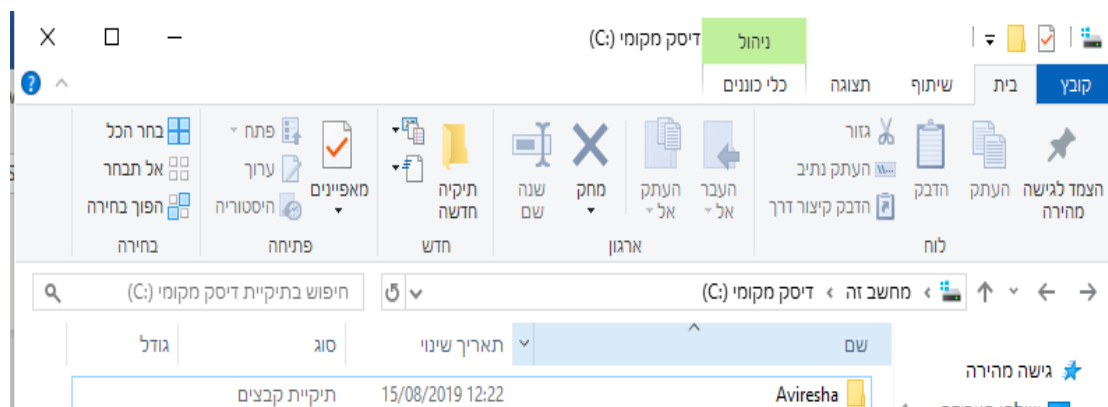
ניהול
דיסק מקומי (C:)
קובץ
בית
שיתוף
תצוגה
כלי כוננים
הצמד לגישה מהירה
העתק
הדבק
גזור
העתק נתיב
הדבק קיצור דרך
לוח
העבר אל
העתק אל
מחק
שנה שם
ארגון
תיקיה חדשה
חדש
מאפיינים
פתח
ערוך
היסטוריה
פתיחה
בחר הכל
אל תבחר
הפוך בחירה
בחירה
דיסק מקומי (C:) › מחשב זה ›
חיפוש בתיקיית דיסק מקומי (C:)
שם
תאריך שינוי
סוג
גודל
גישה מהירה
Aviresha
15/08/2019 12:22
תיקיית קבצים